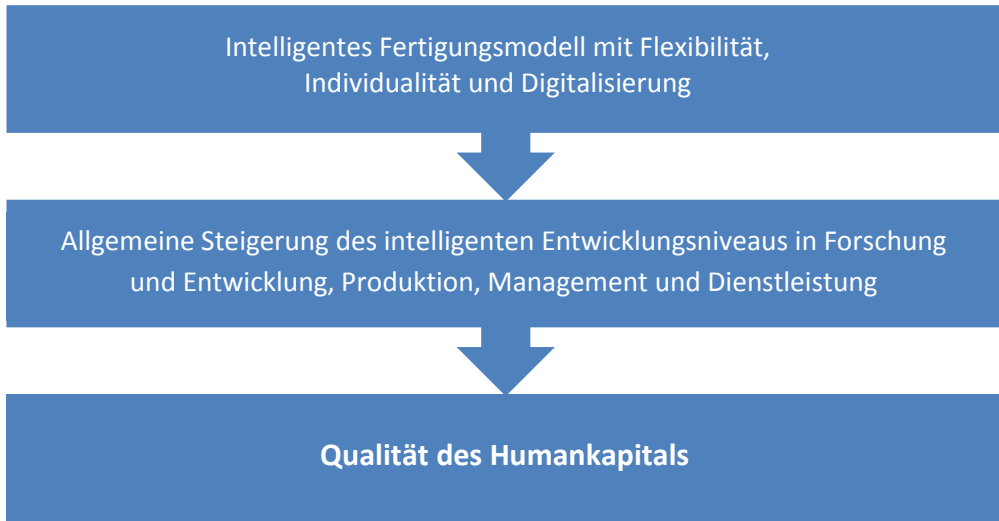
Intelligentes Fertigungsmodell mit Flexibilität, Individualität und Digitalisierung

Allgemeine Steigerung des intelligenten Entwicklungsniveaus in Forschung und Entwicklung, Produktion, Management und Dienstleistung

Qualität des Humankapitals